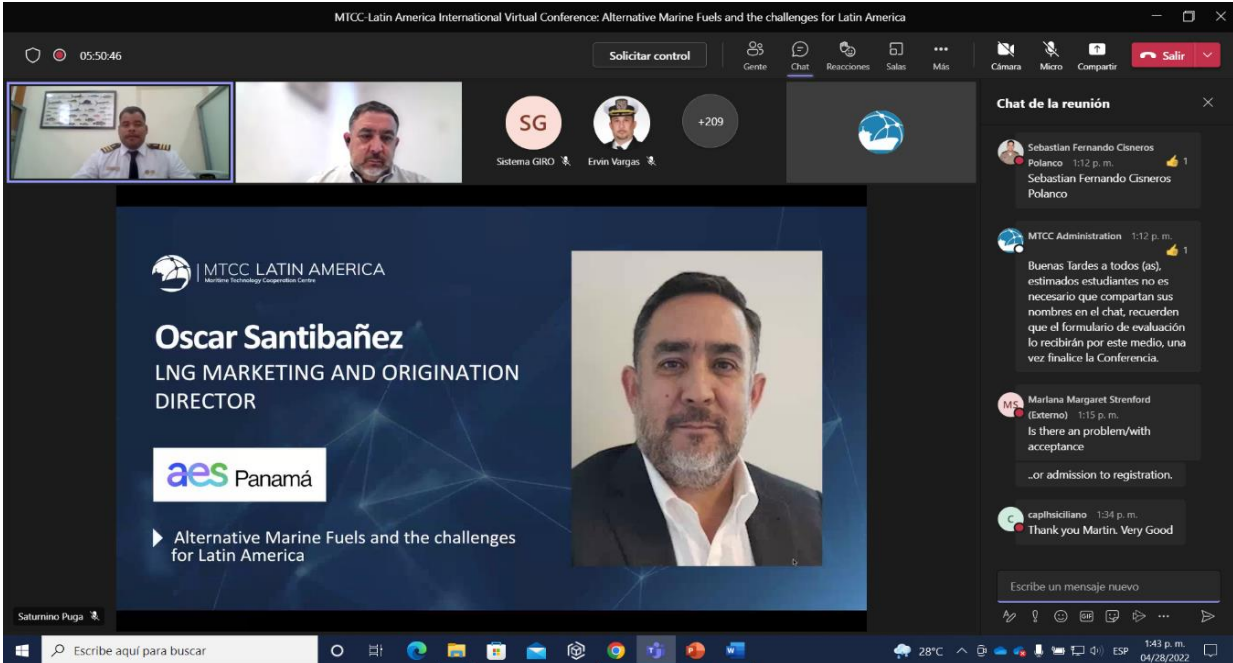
MTCC-Latin America International Virtual Conference: Alternative Marine Fuels and the challenges for Latin America

05:50:46

Solicitar control

Gente Chat Reacciones Salas Más

Cámara Micro Compartir

Salir

SG

Sistema GIRO

Ervin Vargas

+209

Chat de la reunión

Sebastian Fernando Cisneros Polanco 1:12 p. m.
Sebastian Fernando Cisneros Polanco

1

MTCC Administration 1:12 p. m.
Buenas Tardes a todos (as), estimados estudiantes no es necesario que compartan sus nombres en el chat, recuerden que el formulario de evaluación lo recibirán por este medio, una vez finalice la Conferencia.

1

MS

Marlana Margaret Strenford (Externo) 1:15 p. m.
Is there an problem/with acceptance

..or admission to registration.

C

caplhsiciliano 1:34 p. m.
Thank you Martin. Very Good

Escribe un mensaje nuevo

MTCC LATIN AMERICA
Maritime Technology Cooperation Centre

Oscar Santibañez
LNG MARKETING AND ORIGINATION DIRECTOR

aes Panamá

Alternative Marine Fuels and the challenges for Latin America

Saturnino Puga

Escribe aquí para buscar

28°C ESP 1:43 p. m. 04/28/2022